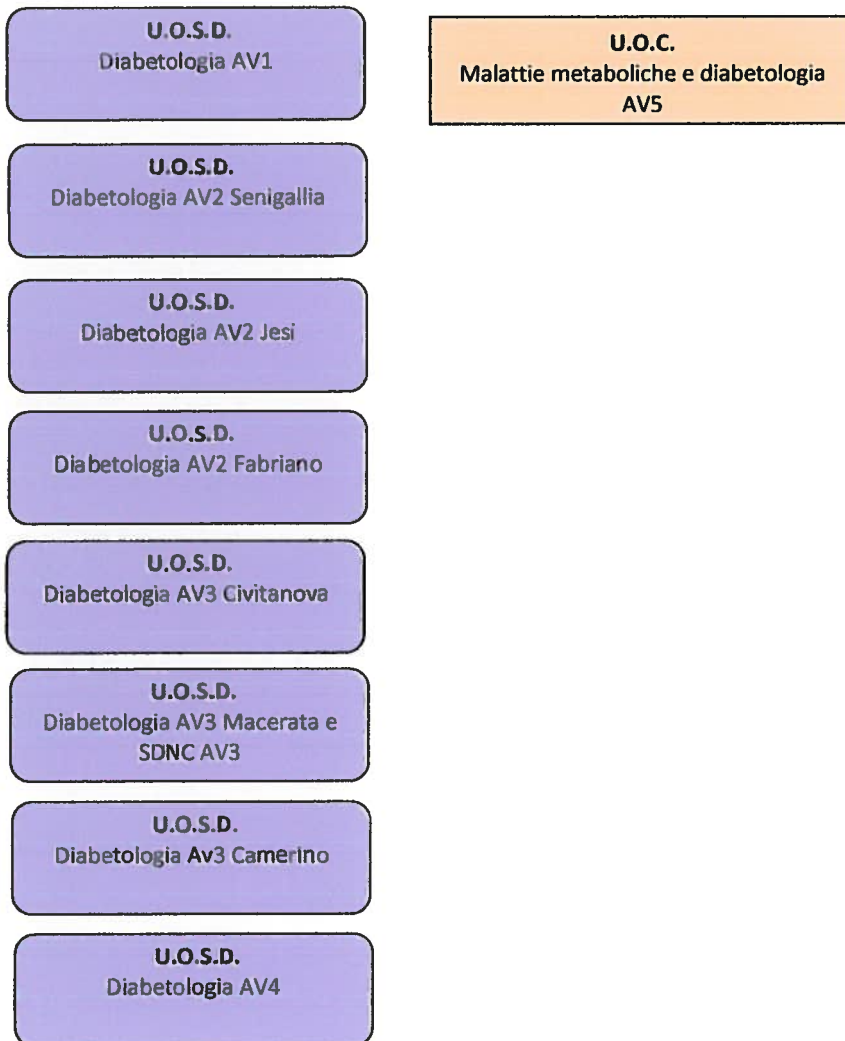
U.O.S.D.
Diabetologia AV1

U.O.C.
Malattie metaboliche e diabetologia AV5

U.O.S.D.
Diabetologia AV2 Senigallia

U.O.S.D.
Diabetologia AV2 Jesi

U.O.S.D.
Diabetologia AV2 Fabriano

U.O.S.D.
Diabetologia AV3 Civitanova

U.O.S.D.
Diabetologia AV3 Macerata e SDNC AV3

U.O.S.D.
Diabetologia Av3 Camerino

U.O.S.D.
Diabetologia AV4